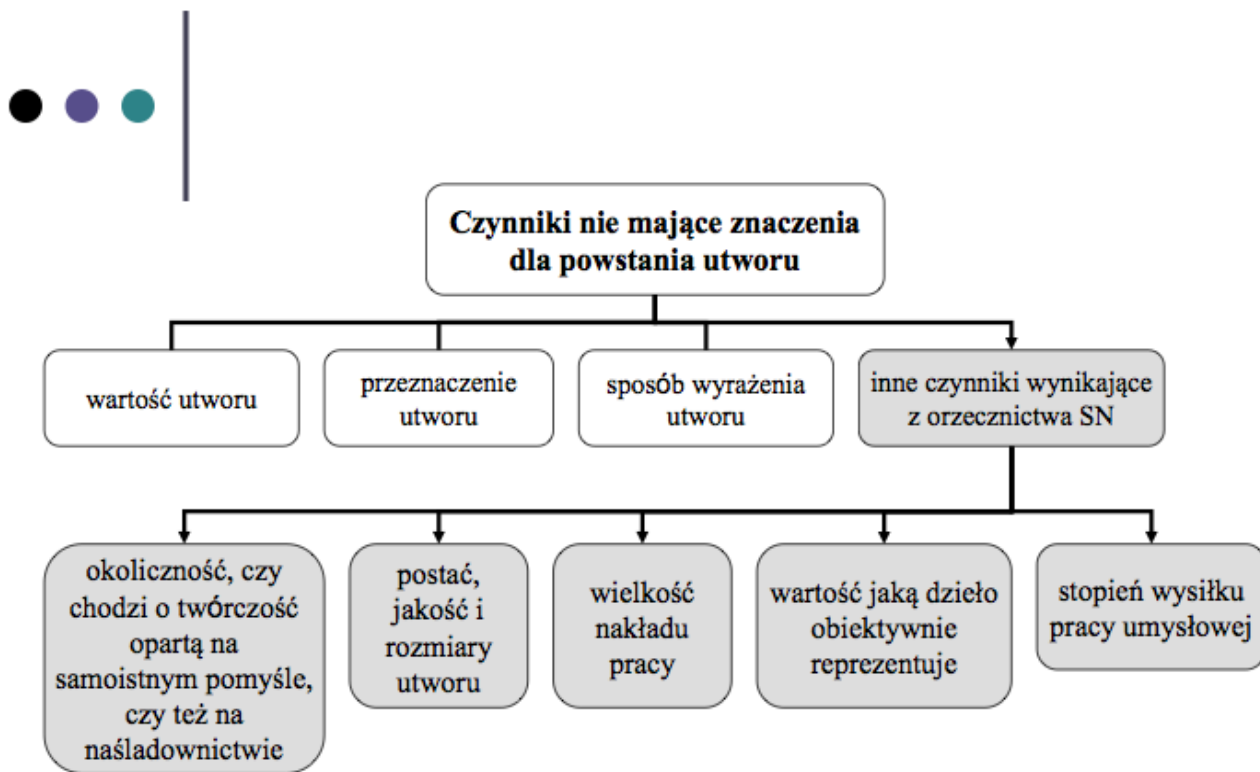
Czynniki nie mające znaczenia dla powstania utworu

wartość utworu

przeznaczenie utworu

sposób wyrażenia utworu

inne czynniki wynikające z orzecznictwa SN

okoliczność, czy chodzi o twórczość opartą na samoistnym pomyśle, czy też na naśladownictwie

postać, jakość i rozmiary utworu

wielkość nakładu pracy

wartość jaką dzieło obiektywnie reprezentuje

stopień wysiłku pracy umysłowej